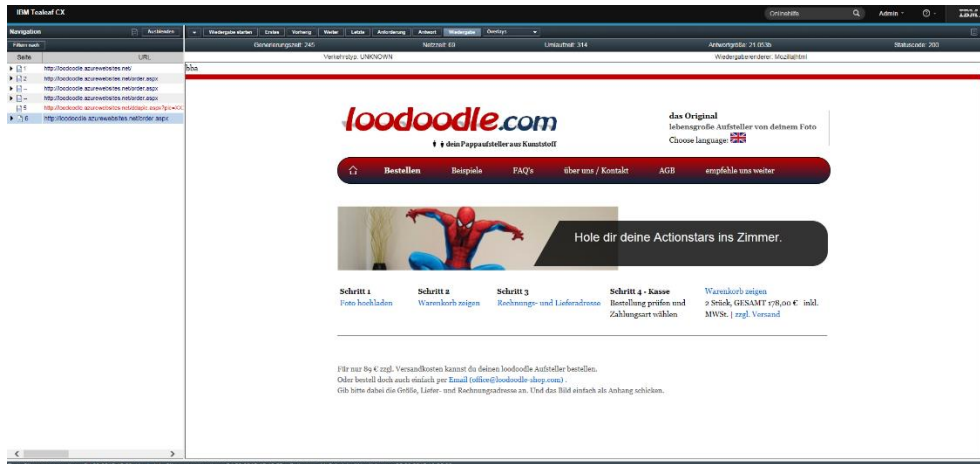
IBM Tealeaf CX

Onlinehilfe Admin IBM

Navigation Ausblenden

Filtern nach

| Seite | URL |
|---|---|
| 1 | http://loodoodle.azurewebsites.net/ |
| 2 | http://loodoodle.azurewebsites.net/order.aspx |
| - | http://loodoodle.azurewebsites.net/order.aspx |
| - | http://loodoodle.azurewebsites.net/order.aspx |
| 5 | http://loodoodle.azurewebsites.net/order.aspx?pc=XX |
| 6 | http://loodoodle.azurewebsites.net/order.aspx |

Wiedergabe starten Erstes Vorherig Weiter Letzte Anforderung Antwort Wiedergabe Overlays

Generierungszeit: 245 Netzzeit: 69 Umlaufzeit: 314 Antwortgröße: 21.053b Statuscode: 200

Verkehrstyp: UNKNOWN Wiedergaberenderer: Mozillahtml

bha

loodoodle.com

dein Pappaufsteller aus Kunststoff

das Original
lebensgroße Aufsteller von deinem Foto
Choose language:

Bestellen Beispiele FAQ's über uns / Kontakt AGB empfehle uns weiter

Hole dir deine Actionstars ins Zimmer.

Schritt 1
Foto hochladen

Schritt 2
Warenkorb zeigen

Schritt 3
Rechnungs- und Lieferadresse

Schritt 4 - Kasse
Bestellung prüfen und Zahlungsart wählen

Warenkorb zeigen
2 Stück, GESAMT 178,00 € inkl. MWSt. | zzgl. Versand

Für nur 89 € zzgl. Versandkosten kannst du deinen loodoodle Aufsteller bestellen.
Oder bestell doch auch einfach per Email (office@loodoodle-shop.com) .
Gib bitte dabei die Größe, Liefer- und Rechnungsadresse an. Und das Bild einfach als Anhang schicken.